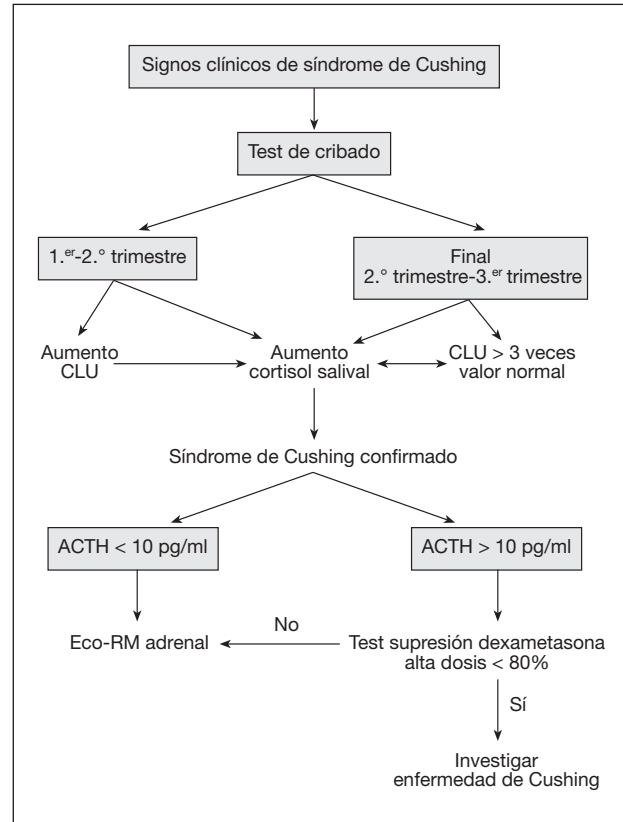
Signos clínicos de síndrome de Cushing

Test de cribado

1.$^{er}$-2.° trimestre

Final
2.° trimestre-3.$^{er}$ trimestre

Aumento
CLU

Aumento
cortisol salival

CLU > 3 veces
valor normal

Síndrome de Cushing confirmado

ACTH < 10 pg/ml

ACTH > 10 pg/ml

Eco-RM adrenal

No

Test supresión dexametasona
alta dosis < 80%

Sí

Investigar
enfermedad de Cushing